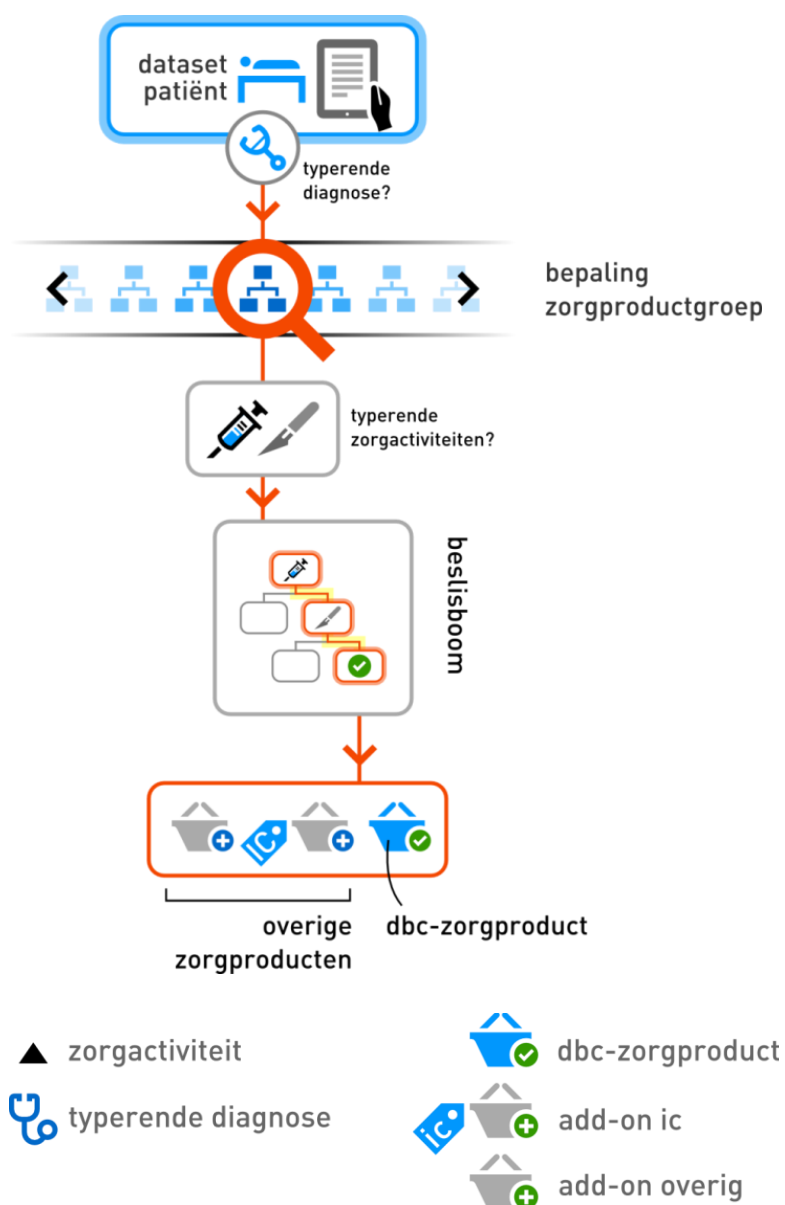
dataset patiënt

typerende diagnose?

bepaling zorgproductgroep

typerende zorgactiviteiten?

beslisboom

ic

overige zorgproducten

dbc-zorgproduct

zorgactiviteit

typerende diagnose

dbc-zorgproduct

ic

add-on ic

add-on overig